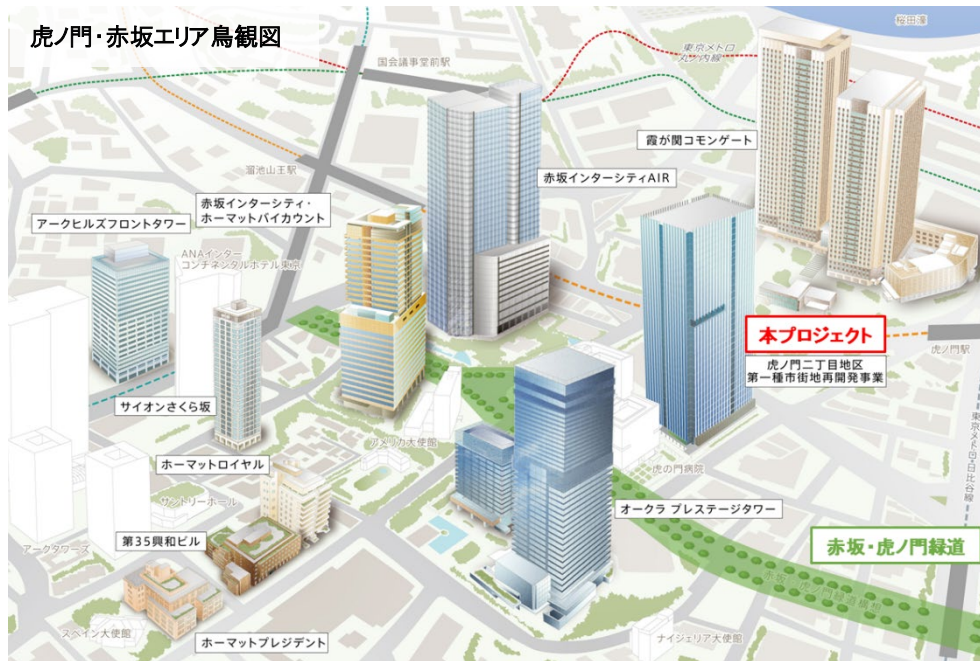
虎ノ門・赤坂エリア鳥瞰図

桜田濠

東京メトロ
丸ノ内線

国会議事堂前駅

霞が関コモンゲート

溜池山王駅

赤坂インターシティAIR

赤坂インターシティ・
ホーマットバイカウント

アークヒルズフロントタワー

ANAインター
コンチネンタルホテル東京

本プロジェクト

虎ノ門駅

虎ノ門二丁目地区
第一種市街地再開発事業

東京メトロ日比谷線

サイオンさくら坂

アメリカ大使館

虎の門病院

ホーマットロイヤル

サントリーホール

オークラ プレステージタワー

赤坂・虎ノ門緑道

第35興和ビル

アークタワーズ

スペイン大使館

ホーマットプレジデント

ナイジェリア大使館